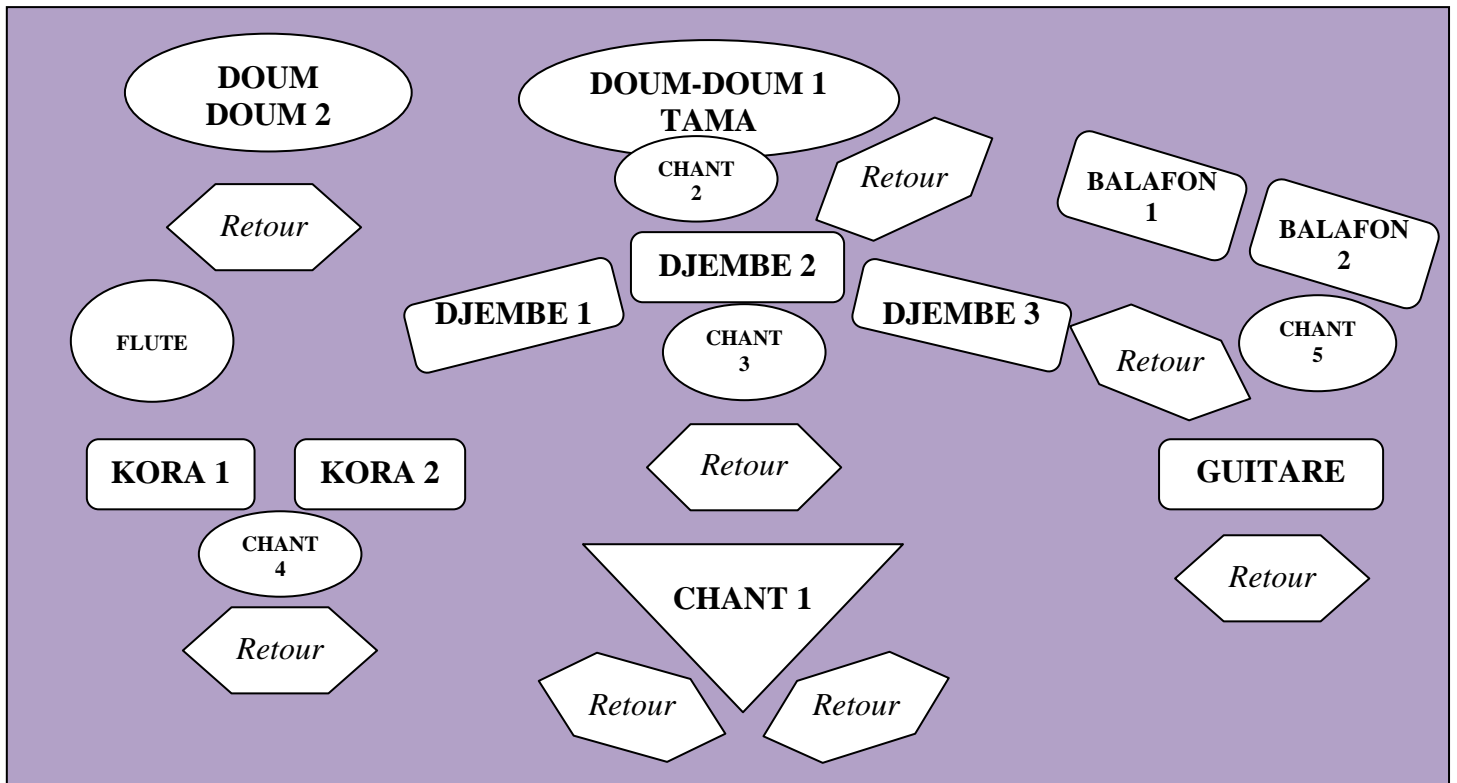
DOUM DOUM 2

DOUM-DOUM 1 TAMA

CHANT 2

Retour

BALAFON 1

BALAFON 2

Retour

DJEMBE 2

DJEMBE 1

DJEMBE 3

FLUTE

CHANT 3

Retour

CHANT 5

Retour

KORA 1

KORA 2

GUITARE

CHANT 4

CHANT 1

Retour

Retour

Retour

Retour